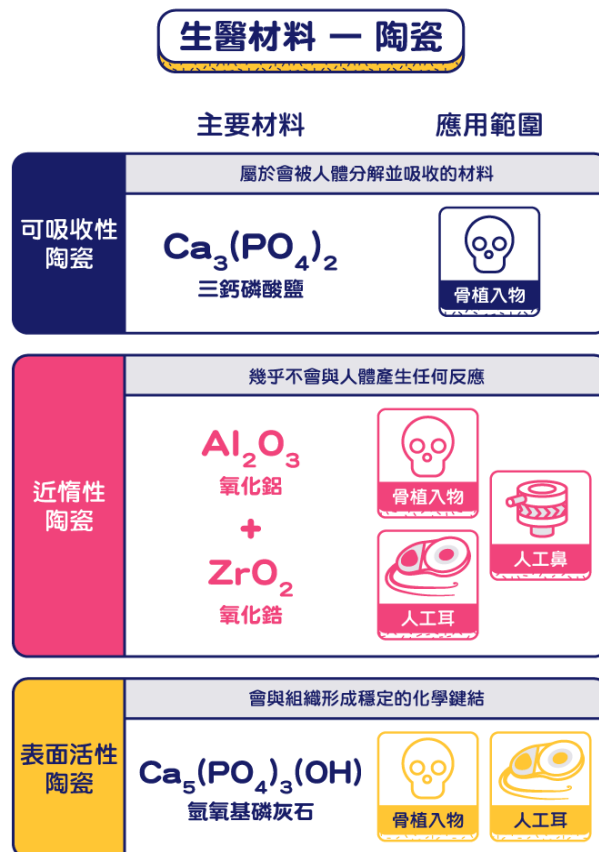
生醫材料 — 陶瓷

主要材料

應用範圍

可吸收性陶瓷

屬於會被人體分解並吸收的材料

$Ca_3(PO_4)_2$
三鈣磷酸鹽

骨植入物

近惰性陶瓷

幾乎不會與人體產生任何反應

$Al_2O_3$
氧化鋁

+

$ZrO_2$
氧化鋯

骨植入物

人工鼻

人工耳

表面活性陶瓷

會與組織形成穩定的化學鍵結

$Ca_5(PO_4)_3(OH)$
氫氧基磷灰石

骨植入物

人工耳